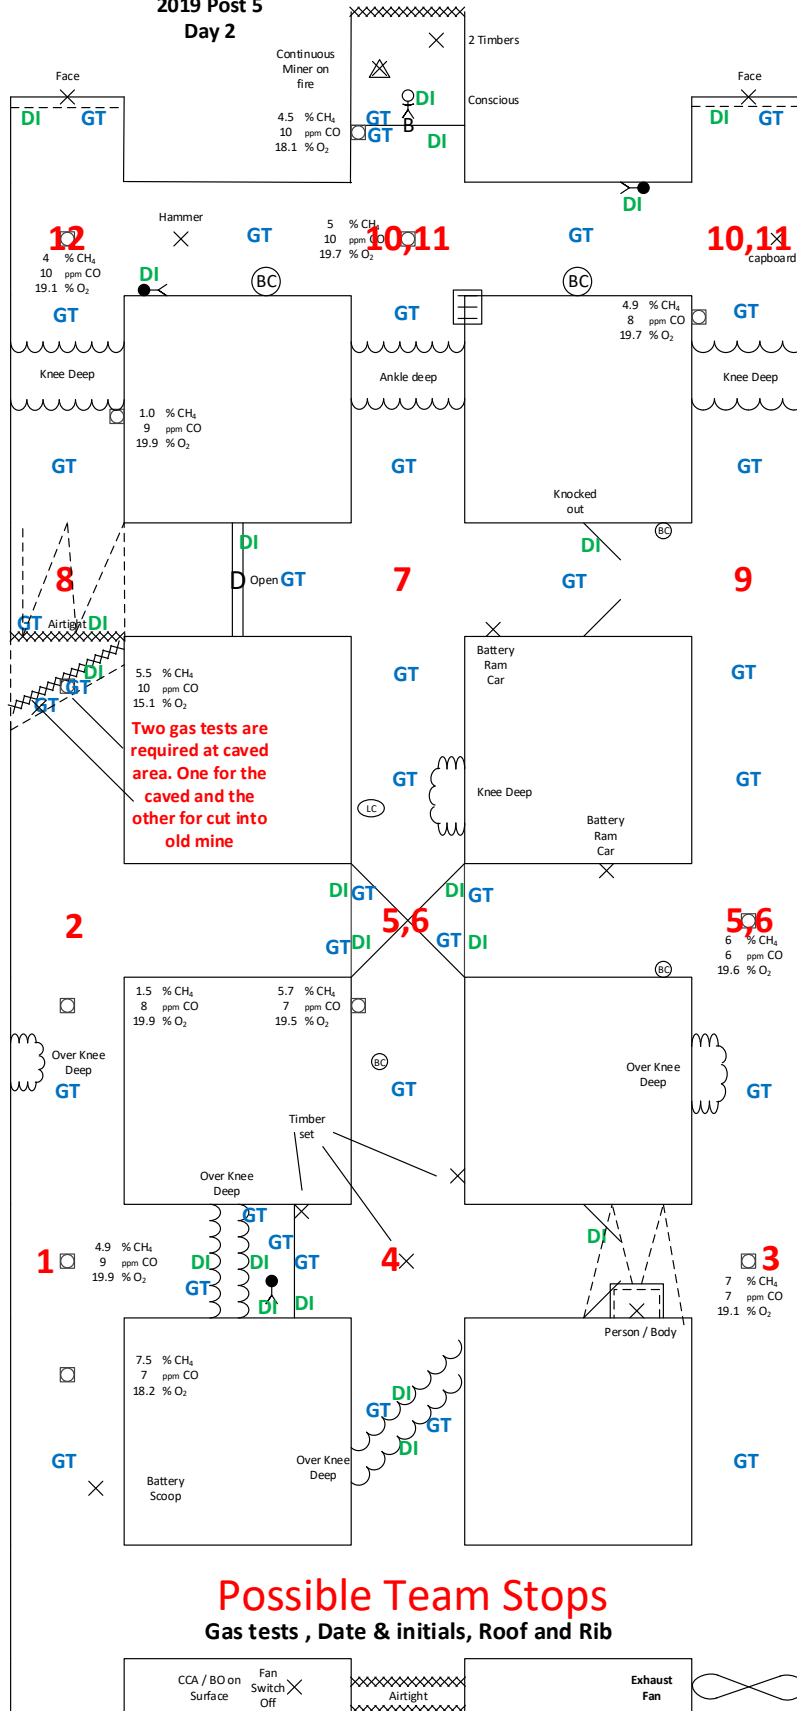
2019 Post 5
Day 2

Face
DI GT

Continuous Miner on fire
4.5 % $CH_4$
10 ppm CO
18.1 % $O_2$

GT
GT
DI
B
DI
2 Timbers
Conscious

Face
DI GT

DI

12
4 % $CH_4$
10 ppm CO
19.1 % $O_2$
Hammer
GT
DI
BC
5 % $CH_4$
10 ppm CO
19.7 % $O_2$
10,11
GT
BC
10,11
capboard
GT
GT
4.9 % $CH_4$
8 ppm CO
19.7 % $O_2$
GT

Knee Deep
Ankle deep
Knee Deep
1.0 % $CH_4$
9 ppm CO
19.9 % $O_2$
GT
GT
GT
Knocked out
BC

DI
DI
8
Open GT
7
GT
9
GT Airtight DI

5.5 % $CH_4$
10 ppm CO
15.1 % $O_2$
DI
GT
GT
Two gas tests are required at caved area. One for the caved and the other for cut into old mine

Battery Ram Car
GT
GT
GT
Knee Deep
LC
Battery Ram Car
GT

DI GT
DI GT
2
5,6
5,6
GT DI
GT DI
6 % $CH_4$
6 ppm CO
19.6 % $O_2$
BC

1.5 % $CH_4$
8 ppm CO
19.9 % $O_2$
5.7 % $CH_4$
7 ppm CO
19.5 % $O_2$
Over Knee Deep
GT
BC
GT
Over Knee Deep
GT
Timber set
Over Knee Deep

GT
GT
DI
1
4.9 % $CH_4$
9 ppm CO
19.9 % $O_2$
DI
DI
GT
GT
DI
DI
4
3
7 % $CH_4$
7 ppm CO
19.1 % $O_2$
Person / Body

7.5 % $CH_4$
7 ppm CO
18.2 % $O_2$
DI
GT
GT
DI
GT
Over Knee Deep
GT
Battery Scoop

Possible Team Stops
Gas tests , Date & initials, Roof and Rib

CCA / BO on Surface
Fan Switch Off
Airtight
Exhaust Fan